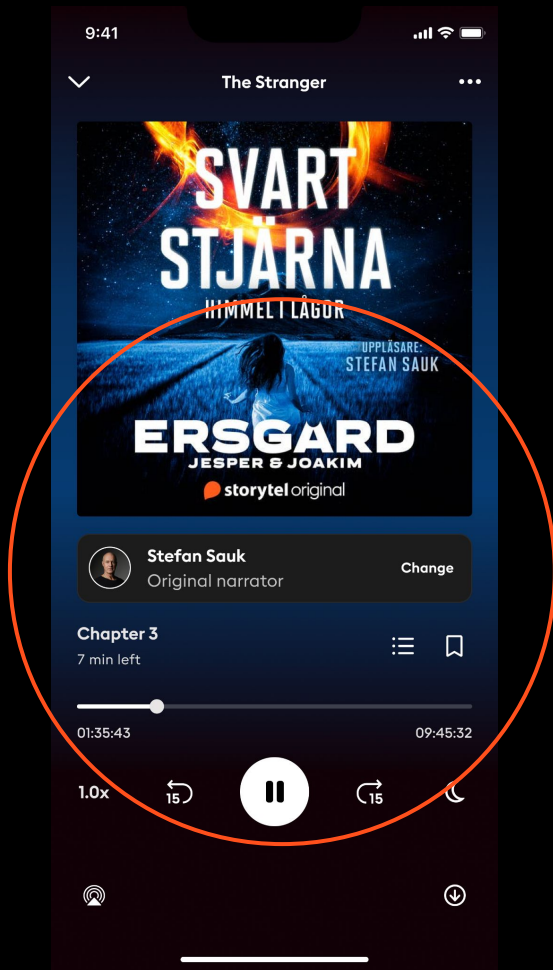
9:41

The Stranger

SVART STJÄRNA
HIMMEL I LÅGOR
UPPLÄSARE: STEFAN SAUK
ERSGARD
JESPER & JOAKIM
storytel original

Stefan Sauk
Original narrator
Change

Chapter 3
7 min left

01:35:43
09:45:32

1.0x
15
15